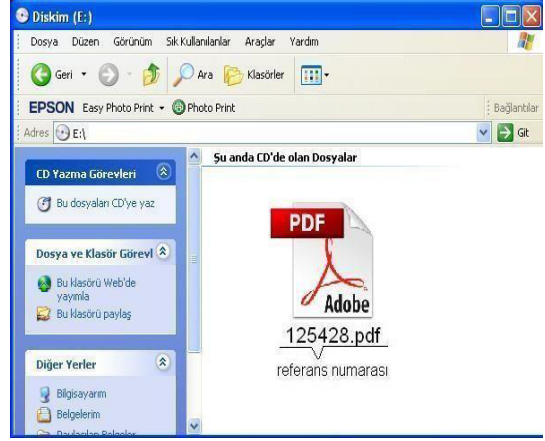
Diskim (E:)

Dosya Düzen Görünüm Sık Kullanılanlar Araçlar Yardım

Geri Ara Klasörler

EPSON Easy Photo Print Photo Print

Bağlantılar

Adres E:\

Git

CD Yazma Görevleri

Bu dosyaları CD'ye yaz

Dosya ve Klasör Görevl

Bu klasörü Web'de yayımla

Bu klasörü paylaş

Diğer Yerler

Bilgisayarım

Belgelerim

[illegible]

Şu anda CD'de olan Dosyalar

PDF

Adobe

125428.pdf

referans numarası